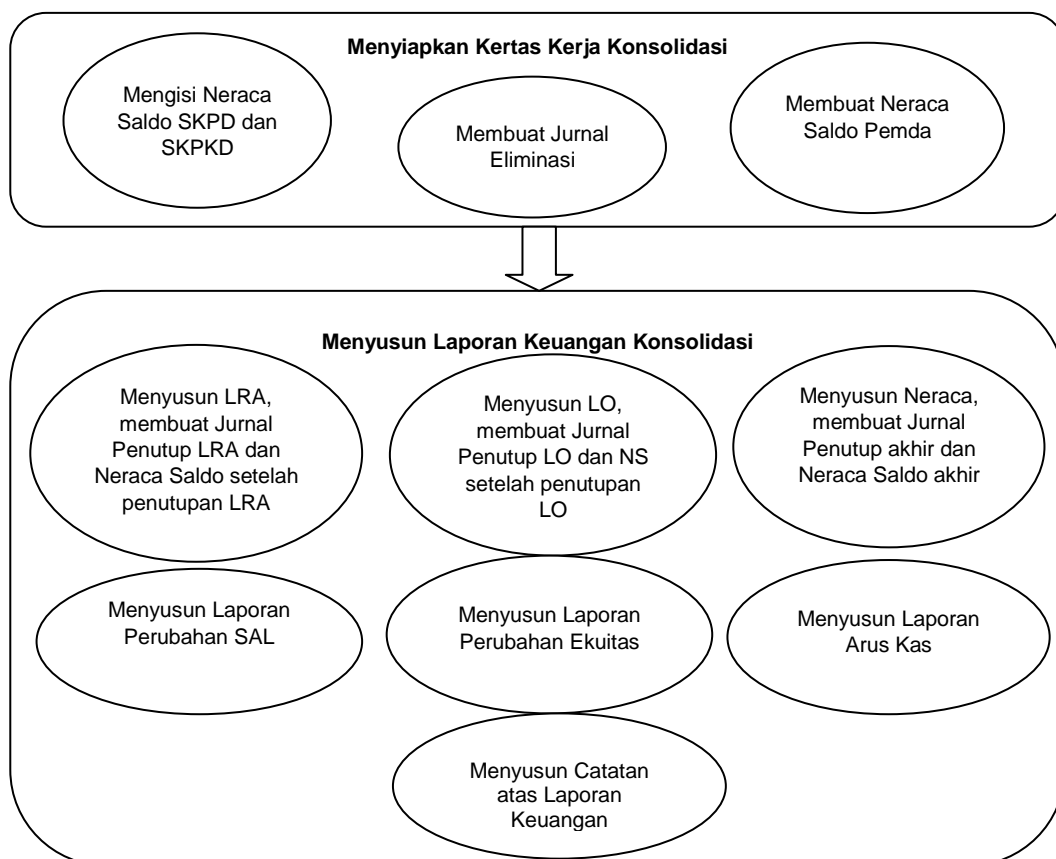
**Menyiapkan Kertas Kerja Konsolidasi**

Mengisi Neraca Saldo SKPD dan SKPKD

Membuat Jurnal Eliminasi

Membuat Neraca Saldo Pemda

**Menyusun Laporan Keuangan Konsolidasi**

Menyusun LRA, membuat Jurnal Penutup LRA dan Neraca Saldo setelah penutupan LRA

Menyusun LO, membuat Jurnal Penutup LO dan NS setelah penutupan LO

Menyusun Neraca, membuat Jurnal Penutup akhir dan Neraca Saldo akhir

Menyusun Laporan Perubahan SAL

Menyusun Laporan Perubahan Ekuitas

Menyusun Laporan Arus Kas

Menyusun Catatan atas Laporan Keuangan